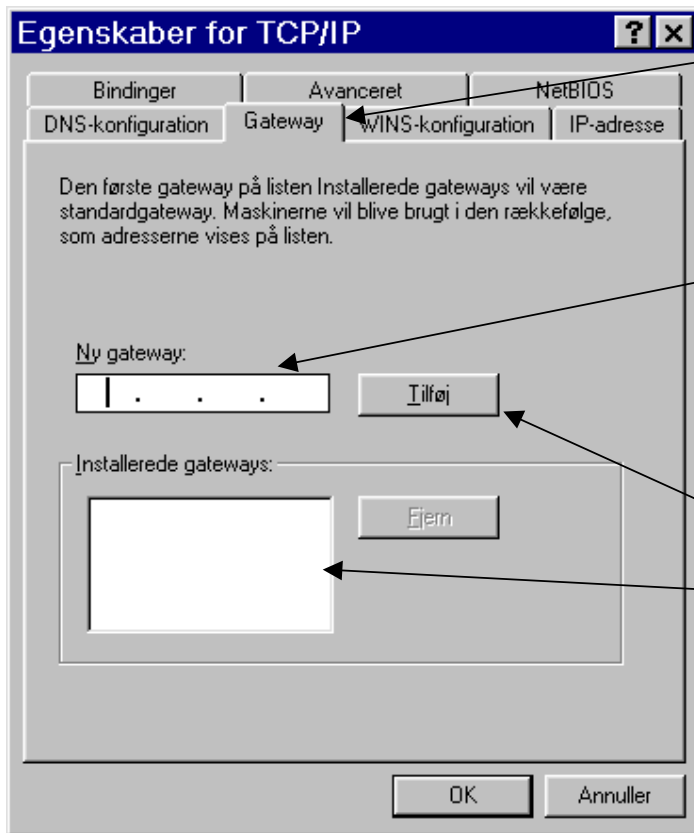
Egenskaber for TCP/IP

?

Bindinger

Avanceret

NetBIOS

DNS-konfiguration

Gateway

WINS-konfiguration

IP-adresse

Den første gateway på listen Installerede gateways vil være standardgateway. Maskinerne vil blive brugt i den rækkefølge, som adresserne vises på listen.

Ny gateway:

. . .

Tilføj

Installerede gateways:

Fjern

OK

Annuller